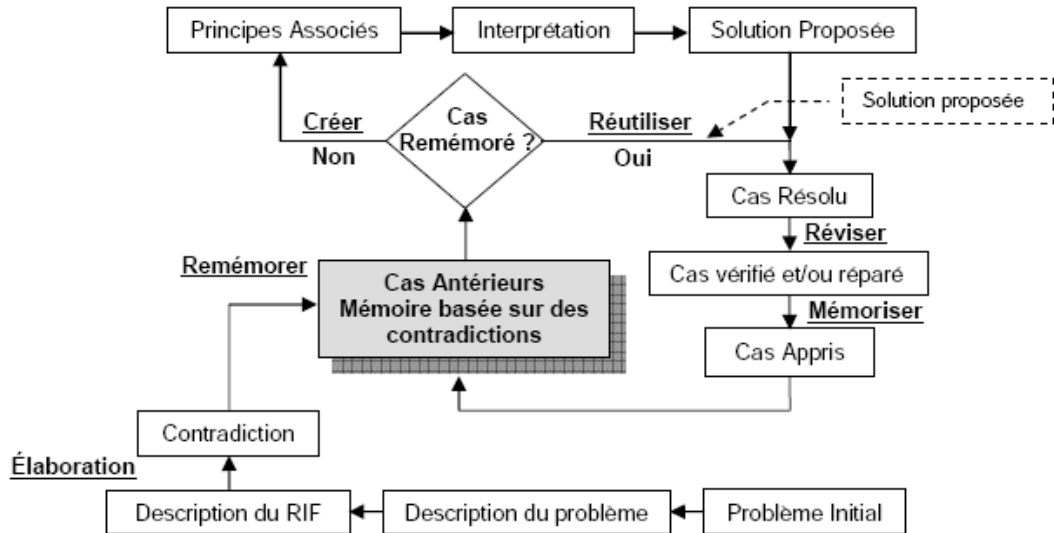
Principes Associés
Interprétation
Solution Proposée
Solution proposée
Créer
Non
Cas Remémoré ?
Réutiliser
Oui
Cas Résolu
Réviser
Cas vérifié et/ou réparé
Mémoriser
Cas Appris
Remémorer
Cas Antérieurs
Mémoire basée sur des contradictions
Contradiction
Élaboration
Description du RIF
Description du problème
Problème Initial